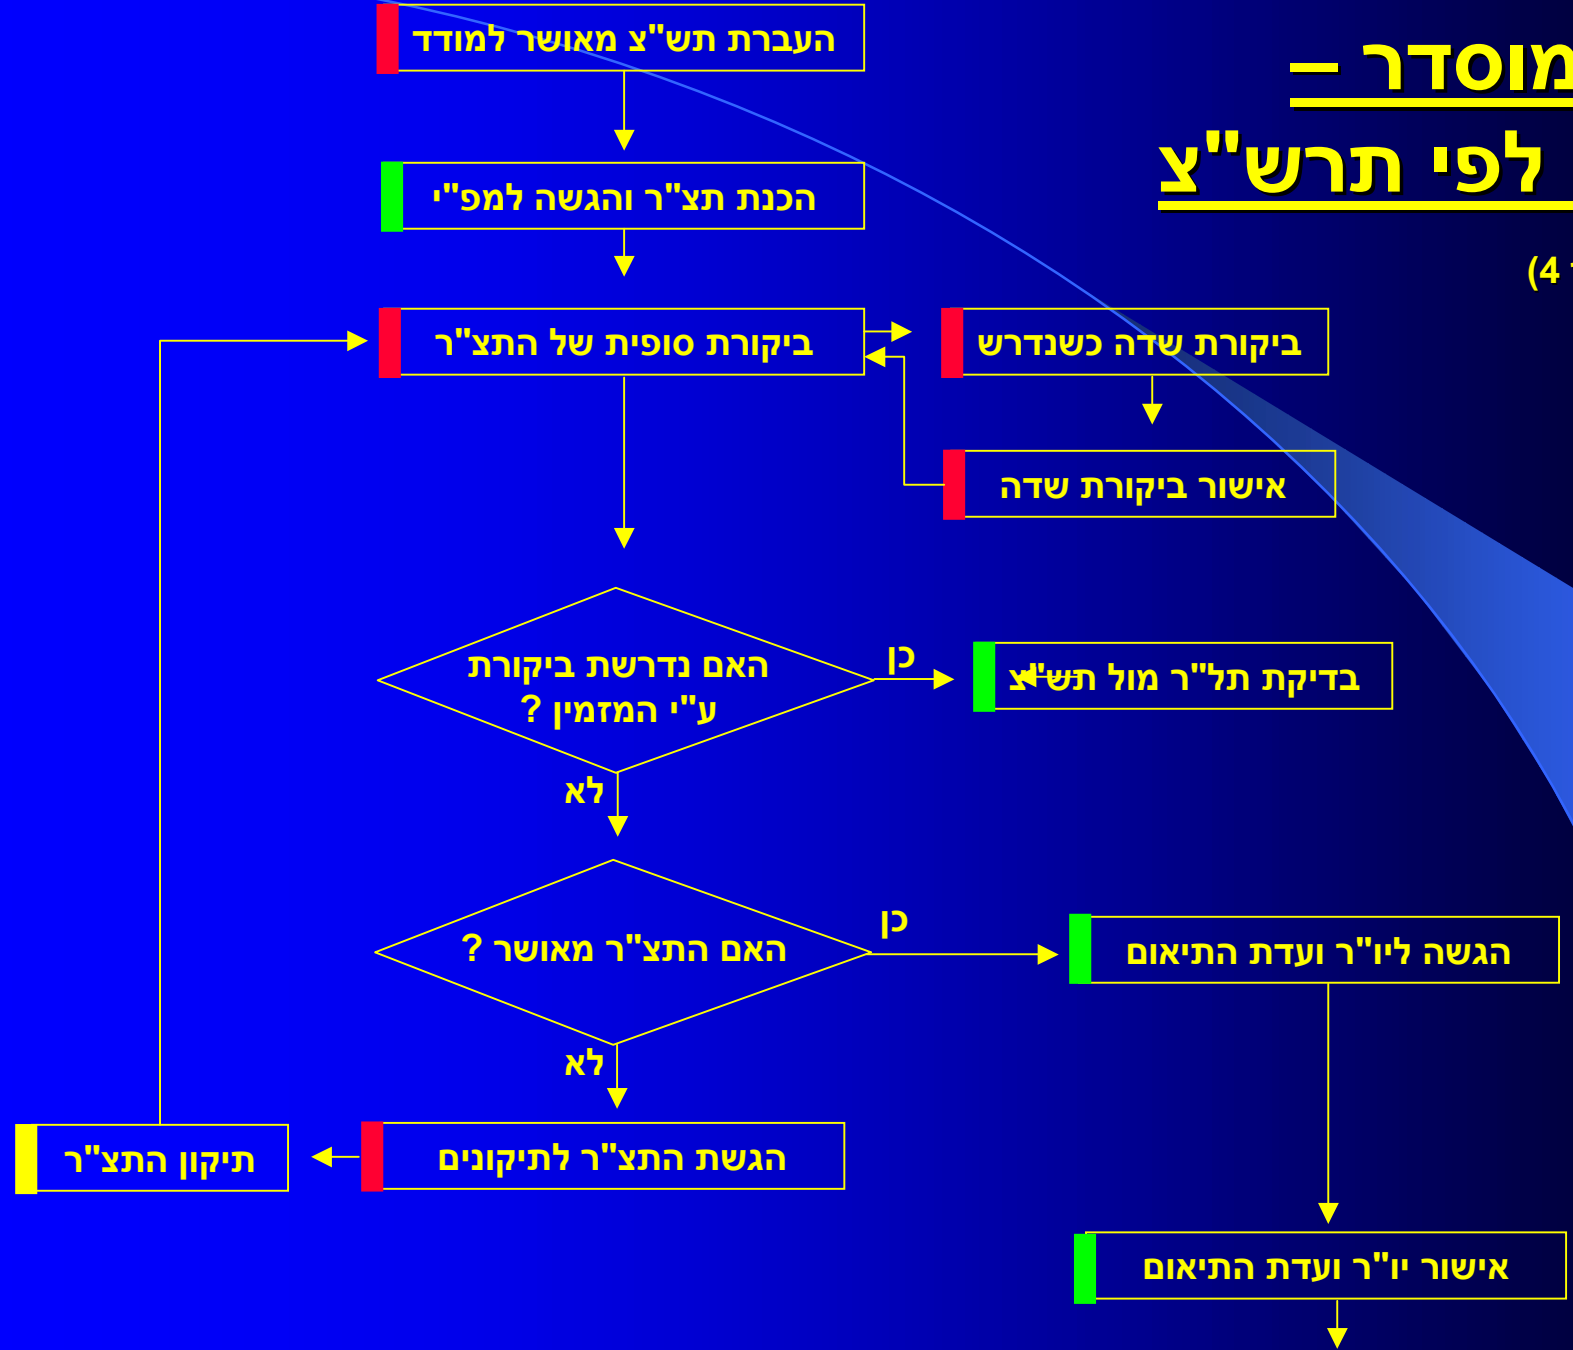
מוסדר –
לפי תרש"צ

(4

העברת תש"צ מאושר למודד

הכנת תצ"ר והגשה למפ"י

ביקורת סופית של התצ"ר

ביקורת שדה כשנדרש

אישור ביקורת שדה

האם נדרשת ביקורת ע"י המזמין ?

כן

בדיקת תל"ר מול תש"צ

לא

האם התצ"ר מאושר ?

כן

הגשה ליו"ר ועדת התיאום

לא

הגשת התצ"ר לתיקונים

תיקון התצ"ר

אישור יו"ר ועדת התיאום